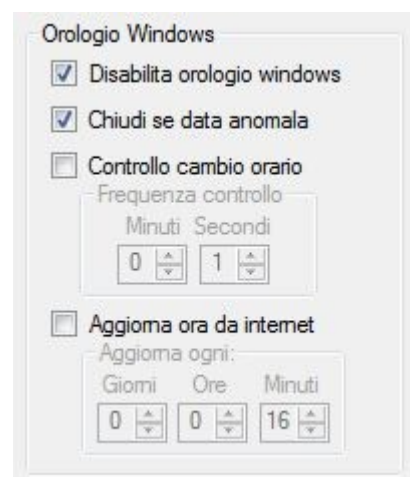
Orologio Windows

Disabilita orologio windows

Chiudi se data anomala

Controllo cambio orario

Frequenza controllo

Minuti Secondi

0 1

Aggiorna ora da internet

Aggiorna ogni:

Giorni Ore Minuti

0 0 16